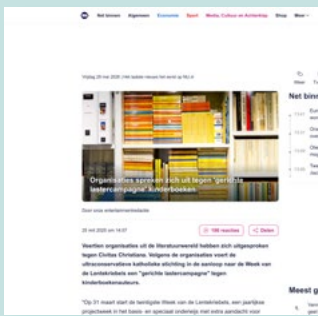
Net binnen Algemeen Economie Sport Media, Cultuur en Achtergrond Shop Meer

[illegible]

Net binn

Organisaties spreken zich uit tegen "gerichte lastercampagne" kinderboeken

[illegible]

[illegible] 186 reacties Delen

Veertien organisaties uit de literatuurwereld hebben zich uitgesproken tegen Civitas Christiana. Volgens de organisaties voert de ultraconservatieve katholieke stichting in de aanloop naar de Week van de Lentekriebels een "gerichte lastercampagne" tegen kinderboekenauteurs.

"Op 31 maart start de landelijke Week van de Lentekriebels, een jaarlijks projectweek in het basis- en speciaal onderwijs met extra aandacht voor

Meest g